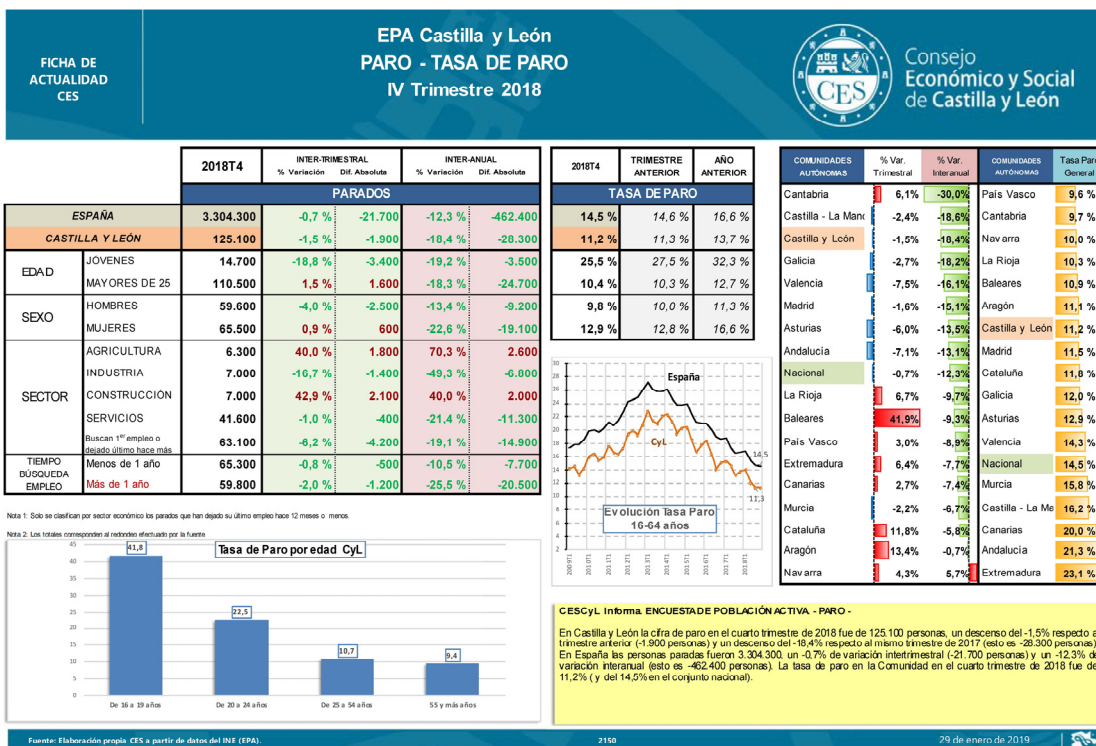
FICHA DE ACTUALIDAD CES

EPA Castilla y León
PARO - TASA DE PARO
IV Trimestre 2018

Consejo Económico y Social de Castilla y León

| | | 2018T4 | INTER-TRIMESTRAL % Variación | Dif. Absoluta | INTER-ANUAL % Variación | Dif. Absoluta |
|---|---|---|---|---|---|---|
| | | PARADOS | | | | |
| ESPAÑA | | 3.304.300 | -0,7 % | -21.700 | -12,3 % | -462.400 |
| CASTILLA Y LEÓN | | 125.100 | -1,5 % | -1.900 | -18,4 % | -28.300 |
| EDAD | JOVENES | 14.700 | -18,8 % | -3.400 | -19,2 % | -3.500 |
| | MAYORES DE 25 | 110.500 | 1,5 % | 1.600 | -18,3 % | -24.700 |
| SEXO | HOMBRES | 59.600 | -4,0 % | -2.500 | -13,4 % | -9.200 |
| | MUJERES | 65.500 | 0,9 % | 600 | -22,6 % | -19.100 |
| SECTOR | AGRICULTURA | 6.300 | 40,0 % | 1.800 | 70,3 % | 2.600 |
| | INDUSTRIA | 7.000 | -16,7 % | -1.400 | -49,3 % | -6.800 |
| | CONSTRUCCIÓN | 7.000 | 42,9 % | 2.100 | 40,0 % | 2.000 |
| | SERVICIOS | 41.600 | -1,0 % | -400 | -21,4 % | -11.300 |
| | Buscan 1$^{er}$ empleo o dejado último hace más | 63.100 | -6,2 % | -4.200 | -19,1 % | -14.900 |
| TIEMPO BÚSQUEDA EMPLEO | Menos de 1 año | 65.300 | -0,8 % | -500 | -10,5 % | -7.700 |
| | Más de 1 año | 59.800 | -2,0 % | -1.200 | -25,5 % | -20.500 |

| 2018T4 | TRIMESTRE ANTERIOR | AÑO ANTERIOR |
|---|---|---|
| TASA DE PARO | | |
| 14,5 % | 14,6 % | 16,6 % |
| 11,2 % | 11,3 % | 13,7 % |
| 25,5 % | 27,5 % | 32,3 % |
| 10,4 % | 10,3 % | 12,7 % |
| 9,8 % | 10,0 % | 11,3 % |
| 12,9 % | 12,8 % | 16,6 % |

| COMUNIDADES AUTÓNOMAS | % Var. Trimestral | % Var. Interanual |
|---|---|---|
| Cantabria | 6,1% | -30,0% |
| Castilla - La Manc | -2,4% | -18,6% |
| Castilla y León | -1,5% | -18,4% |
| Galicia | -2,7% | -18,2% |
| Valencia | -7,5% | -16,1% |
| Madrid | -1,6% | -15,1% |
| Asturias | -6,0% | -13,5% |
| Andalucía | -7,1% | -13,1% |
| Nacional | -0,7% | -12,3% |
| La Rioja | 6,7% | -9,7% |
| Baleares | 41,9% | -9,3% |
| País Vasco | 3,0% | -8,9% |
| Extremadura | 6,4% | -7,7% |
| Canarias | 2,7% | -7,4% |
| Murcia | -2,2% | -6,7% |
| Cataluña | 11,8% | -5,8% |
| Aragón | 13,4% | -0,7% |
| Navarra | 4,3% | 5,7% |

| COMUNIDADES AUTÓNOMAS | Tasa Paro General |
|---|---|
| País Vasco | 9,6 % |
| Cantabria | 9,7 % |
| Navarra | 10,0 % |
| La Rioja | 10,3 % |
| Baleares | 10,9 % |
| Aragón | 11,1 % |
| Castilla y León | 11,2 % |
| Madrid | 11,5 % |
| Cataluña | 11,8 % |
| Galicia | 12,0 % |
| Asturias | 12,9 % |
| Valencia | 14,3 % |
| Nacional | 14,5 % |
| Murcia | 15,8 % |
| Castilla - La Ma | 16,2 % |
| Canarias | 20,0 % |
| Andalucía | 21,3 % |
| Extremadura | 23,1 % |

Nota 1: Solo se clasifican por sector económico los parados que han dejado su último empleo hace 12 meses o menos.
Nota 2: Los totales corresponden al redondeo efectuado por la fuente

Tasa de Paro por edad CyL
45 40 35 30 25 20 15 10 5 0
41,8 22,5 10,7 9,4
De 16 a 19 años De 20 a 24 años De 25 a 54 años 55 y más años

30 28 26 24 22 20 18 16 14 12 10 8 6 4 2
España CyL 14,5 11,3
Evolución Tasa Paro 16-64 años
2006T1 2007T1 2008T1 2009T1 2010T1 2011T1 2012T1 2013T1 2014T1 2015T1 2016T1 2017T1 2018T1

CESCyL Informa. ENCUESTA DE POBLACIÓN ACTIVA - PARO -

En Castilla y León la cifra de paro en el cuarto trimestre de 2018 fue de 125.100 personas, un descenso del -1,5% respecto al trimestre anterior (-1.900 personas) y un descenso del -18,4% respecto al mismo trimestre de 2017 (esto es -28.300 personas). En España las personas paradas fueron 3.304.300, un -0,7% de variación intertrimestral (-21.700 personas) y un -12,3% de variación interanual (esto es -462.400 personas). La tasa de paro en la Comunidad en el cuarto trimestre de 2018 fue del 11,2% ( y del 14,5% en el conjunto nacional).

Fuente: Elaboración propia CES a partir de datos del INE (EPA).
2150
29 de enero de 2019